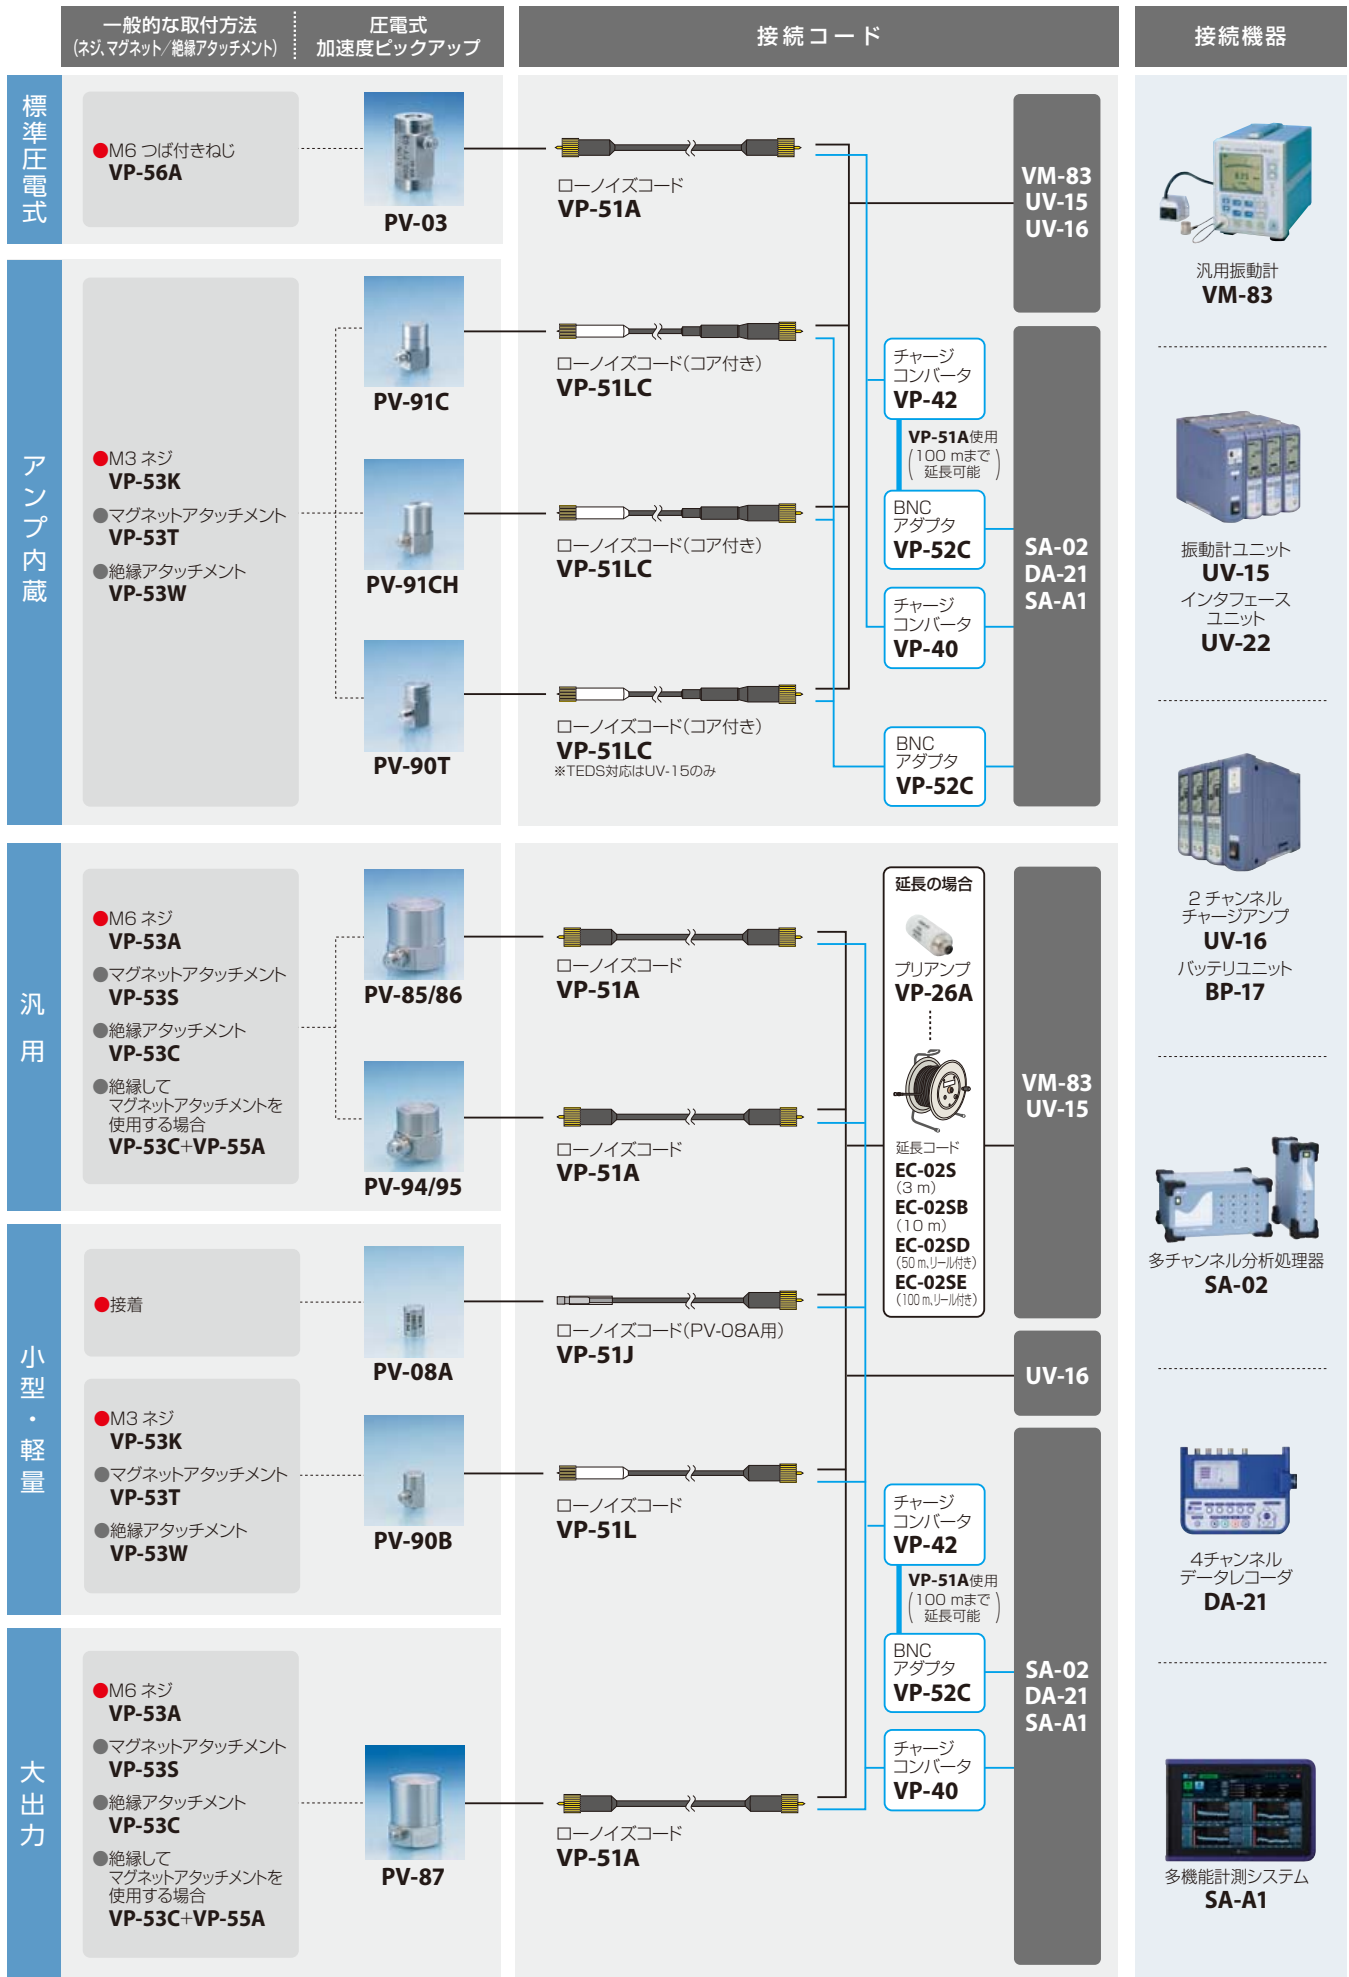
一般的な取付方法
(ネジ、マグネット/絶縁アタッチメント)

圧電式
加速度ピックアップ

接続コード

接続機器

標準圧電式

●M6 つば付きねじ
VP-56A

PV-03

ローノイズコード
VP-51A

VM-83
UV-15
UV-16

汎用振動計
VM-83

アンプ内蔵

●M3 ネジ
VP-53K
●マグネットアタッチメント
VP-53T
●絶縁アタッチメント
VP-53W

PV-91C

ローノイズコード(コア付き)
VP-51LC

PV-91CH

ローノイズコード(コア付き)
VP-51LC

PV-90T

ローノイズコード(コア付き)
VP-51LC
※TEDS対応はUV-15のみ

チャージコンバータ
VP-42

VP-51A使用
(100 mまで延長可能)

BNC アダプタ
VP-52C

チャージコンバータ
VP-40

BNC アダプタ
VP-52C

SA-02
DA-21
SA-A1

振動計ユニット
UV-15
インタフェースユニット
UV-22

2 チャンネルチャージアンプ
UV-16
バッテリユニット
BP-17

汎用

●M6 ネジ
VP-53A
●マグネットアタッチメント
VP-53S
●絶縁アタッチメント
VP-53C
●絶縁してマグネットアタッチメントを使用する場合
VP-53C+VP-55A

PV-85/86

ローノイズコード
VP-51A

PV-94/95

ローノイズコード
VP-51A

延長の場合
プリアンプ
VP-26A
延長コード
EC-02S
(3 m)
EC-02SB
(10 m)
EC-02SD
(50 m,リール付き)
EC-02SE
(100 m,リール付き)

VM-83
UV-15

多チャンネル分析処理器
SA-02

小型・軽量

●接着

PV-08A

ローノイズコード(PV-08A用)
VP-51J

UV-16

●M3 ネジ
VP-53K
●マグネットアタッチメント
VP-53T
●絶縁アタッチメント
VP-53W

PV-90B

ローノイズコード
VP-51L

チャージコンバータ
VP-42

VP-51A使用
(100 mまで延長可能)

BNC アダプタ
VP-52C

チャージコンバータ
VP-40

SA-02
DA-21
SA-A1

4チャンネルデータレコーダ
DA-21

大出力

●M6 ネジ
VP-53A
●マグネットアタッチメント
VP-53S
●絶縁アタッチメント
VP-53C
●絶縁してマグネットアタッチメントを使用する場合
VP-53C+VP-55A

PV-87

ローノイズコード
VP-51A

多機能計測システム
SA-A1